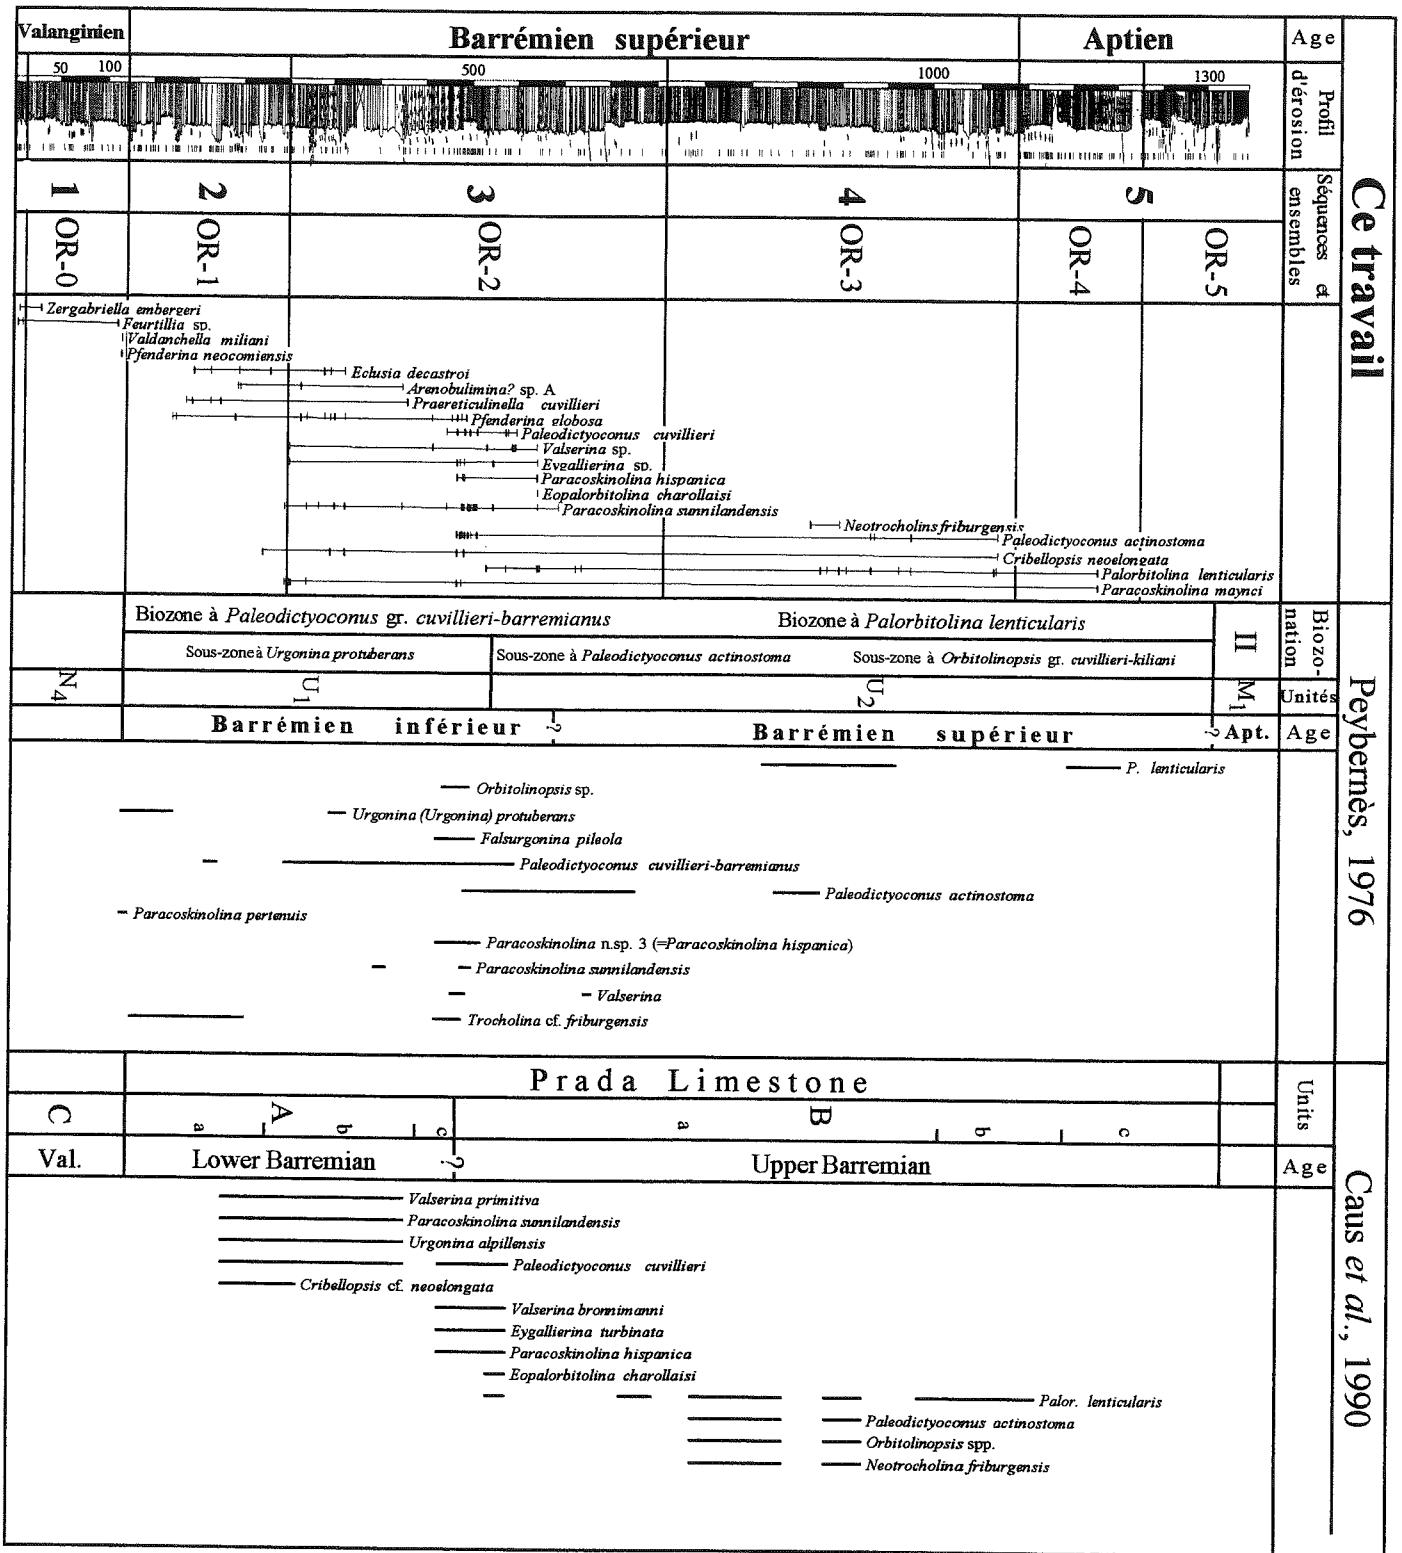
Valanginien | Barrémien supérieur | Aptien | Age

50 100 500 1000 1300

Profil d'érosion

1 2 3 4 5

Séquences et ensembles

OR-0 OR-1 OR-2 OR-3 OR-4 OR-5

Ce travail

Zergabriella embergeri
Feurtillia sp.
Valdanchella miliani
Pfenderina neocomiensis
Eclusia decastroi
Arenobulimina? sp. A
Praereticulinella cuvillieri
Pfenderina globosa
Paleodictyoconus cuvillieri
Valserina sp.
Eygallierina sp.
Paracoskinolina hispanica
Eopalorbitolina charollaisi
Paracoskinolina sunnilandensis
Neotrocholina friburgensis
Paleodictyoconus actinostoma
Cribellopsis neoelongata
Palorbitolina lenticularis
Paracoskinolina maynci

Biozone à Paleodictyoconus gr. cuvillieri-barremianus | Biozone à Palorbitolina lenticularis | II | Biozonation

Sous-zone à Urgonina protuberans | Sous-zone à Paleodictyoconus actinostoma | Sous-zone à Orbitolinopsis gr. cuvillieri-kiliani

$N_4$ | $U_1$ | $U_2$ | $M_1$ | Unités

Barrémien inférieur ? | Barrémien supérieur ? | Apt. | Age

Peybernès, 1976

P. lenticularis
Orbitolinopsis sp.
Urgonina (Urgonina) protuberans
Falsurgonina pileola
Paleodictyoconus cuvillieri-barremianus
Paleodictyoconus actinostoma
Paracoskinolina pertenuis
Paracoskinolina n.sp. 3 (=Paracoskinolina hispanica)
Paracoskinolina sunnilandensis
Valserina
Trocholina cf. friburgensis

Prada Limestone | Units

C | A a b c | B a b c

Val. | Lower Barremian ? | Upper Barremian | Age

Caus et al., 1990

Valserina primitiva
Paracoskinolina sunnilandensis
Urgonina alpillensis
Paleodictyoconus cuvillieri
Cribellopsis cf. neoelongata
Valserina bronnimanni
Eygallierina turbinata
Paracoskinolina hispanica
Eopalorbitolina charollaisi
Palor. lenticularis
Paleodictyoconus actinostoma
Orbitolinopsis spp.
Neotrocholina friburgensis